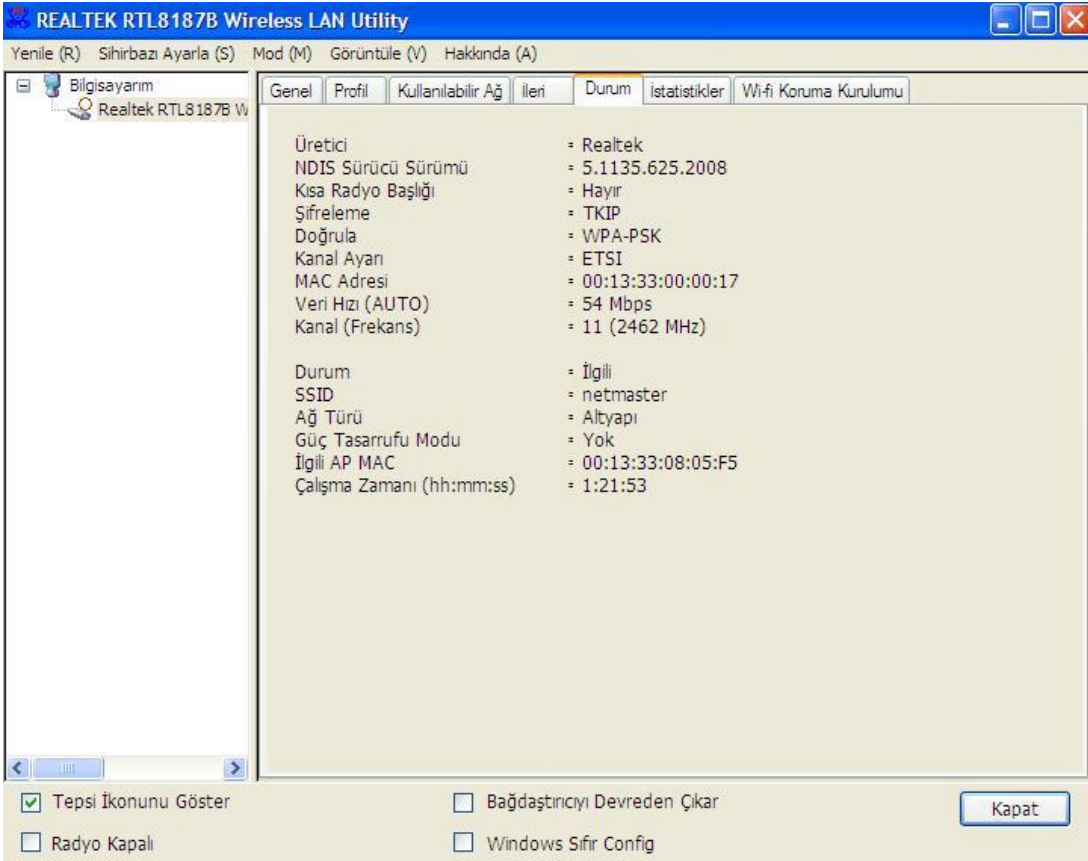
REALTEK RTL8187B Wireless LAN Utility

Yenile (R) Sihirbazı Ayarla (S) Mod (M) Görüntüle (V) Hakkında (A)

Bilgisayarım
Realtek RTL8187B W

Genel | Profil | Kullanılabilir Ağ | İleri | Durum | İstatistikler | Wi-fi Koruma Kurulumu

| | |
|---|---|
| Üretici | = Realtek |
| NDIS Sürücü Sürümü | = 5.1135.625.2008 |
| Kısa Radyo Başlığı | = Hayır |
| Şifreleme | = TKIP |
| Doğrula | = WPA-PSK |
| Kanal Ayarı | = ETSI |
| MAC Adresi | = 00:13:33:00:00:17 |
| Veri Hızı (AUTO) | = 54 Mbps |
| Kanal (Frekans) | = 11 (2462 MHz) |

| | |
|---|---|
| Durum | = İlgili |
| SSID | = netmaster |
| Ağ Türü | = Altyapı |
| Güç Tasarrufu Modu | = Yok |
| İlgili AP MAC | = 00:13:33:08:05:F5 |
| Çalışma Zamanı (hh:mm:ss) | = 1:21:53 |

Tepsi İkonunu Göster
Bağdaştırıcıyı Devreden Çıkar
Kapat
Radyo Kapalı
Windows Sıfır Config